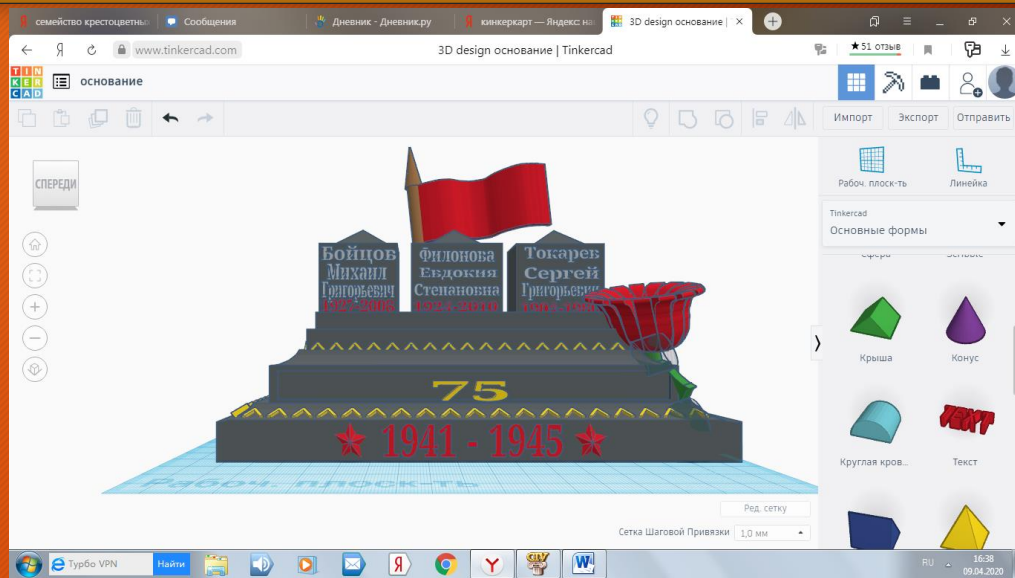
семейство крестоцветны | Сообщения | Дневник - Дневник.ру | кинкеркарт — Яндекс: на | 3D design основание

www.tinkercad.com 3D design основание | Tinkercad ★ 51 отзыв

TIN KER CAD основание

Импорт Экспорт Отправить

СПЕРЕДИ

Рабоч. плоск-ть Линейка

Tinkercad
Основные формы

Крыша Конус

Круглая кров... Текст

TEXT

Бойцов Михаил Григорьевич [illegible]

Филонова Евдокия Степановна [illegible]

Токарев Сергей Григорьевич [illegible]

75

★ 1941 - 1945 ★

Рабоч. плоск-ть

Ред. сетку

Сетка Шаговой Привязки 1,0 мм

Турбо VPN Найти

RU 16:38 09.04.2020